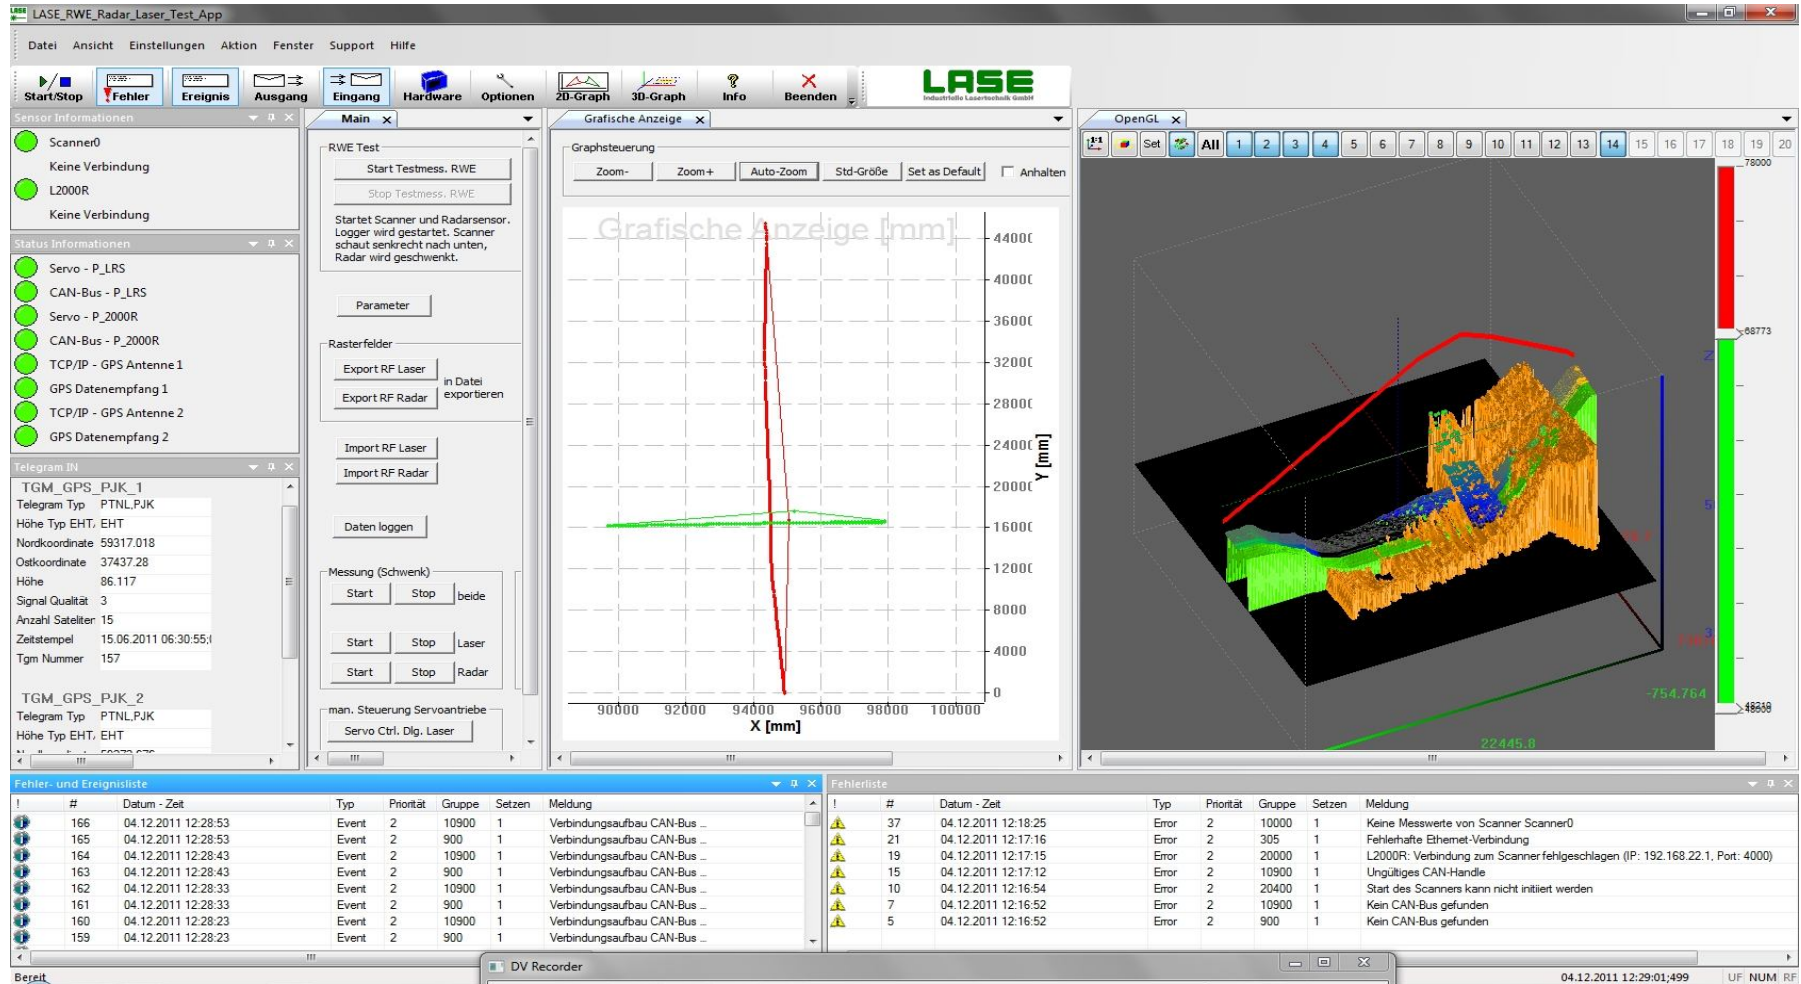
LASE_RWE_Radar_Laser_Test_App

Datei Ansicht Einstellungen Aktion Fenster Support Hilfe

Start/Stop Fehler Ereignis Ausgang Eingang Hardware Optionen 2D-Graph 3D-Graph Info Beenden

LASE Industrielle Lasertechnik GmbH

Sensor Informationen

Scanner0
Keine Verbindung
L2000R
Keine Verbindung

Status Informationen

Servo - P_LRS
CAN-Bus - P_LRS
Servo - P_2000R
CAN-Bus - P_2000R
TCP/IP - GPS Antenne 1
GPS Datenempfang 1
TCP/IP - GPS Antenne 2
GPS Datenempfang 2

Telegram IN

TGM_GPS_PJK_1

| | |
|---|---|
| Telegram Typ | PTNL,PJK |
| Höhe Typ EHT, | EHT |
| Nordkoordinate | 59317.018 |
| Ostkoordinate | 37437.28 |
| Höhe | 86.117 |
| Signal Qualität | 3 |
| Anzahl Sateliter | 15 |
| Zeitstempel | 15.06.2011 06:30:55;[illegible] |
| Tgm Nummer | 157 |

TGM_GPS_PJK_2

| | |
|---|---|
| Telegram Typ | PTNL,PJK |
| Höhe Typ EHT, | EHT |

Main

RWE Test
Start Testmess. RWE
Stop Testmess. RWE
Startet Scanner und Radarsensor. Logger wird gestartet. Scanner schaut senkrecht nach unten, Radar wird geschwenkt.

Parameter

Rasterfelder
Export RF Laser
Export RF Radar
in Datei exportieren

Import RF Laser
Import RF Radar

Daten loggen

Messung (Schwenk)
Start Stop beide
Start Stop Laser
Start Stop Radar

man. Steuerung Servoantriebe
Servo Ctrl. Dlg. Laser

Grafische Anzeige

Graphsteuerung
Zoom- Zoom+ Auto-Zoom Std-Größe Set as Default Anhalten

Grafische Anzeige [mm]

44000 40000 36000 32000 28000 24000 20000 16000 12000 8000 4000 0
Y [mm]
90000 92000 94000 96000 98000 100000
X [mm]

OpenGL

Set All 1 2 3 4 5 6 7 8 9 10 11 12 13 14 15 16 17 18 19 20

78000
68773
48210
-754.764
22445.8

Fehler- und Ereignisliste

| ! | # | Datum - Zeit | Typ | Priorität | Gruppe | Setzen | Meldung |
|---|---|---|---|---|---|---|---|
| | 166 | 04.12.2011 12:28:53 | Event | 2 | 10900 | 1 | Verbindungsaufbau CAN-Bus .. |
| | 165 | 04.12.2011 12:28:53 | Event | 2 | 900 | 1 | Verbindungsaufbau CAN-Bus .. |
| | 164 | 04.12.2011 12:28:43 | Event | 2 | 10900 | 1 | Verbindungsaufbau CAN-Bus .. |
| | 163 | 04.12.2011 12:28:43 | Event | 2 | 900 | 1 | Verbindungsaufbau CAN-Bus .. |
| | 162 | 04.12.2011 12:28:33 | Event | 2 | 10900 | 1 | Verbindungsaufbau CAN-Bus .. |
| | 161 | 04.12.2011 12:28:33 | Event | 2 | 900 | 1 | Verbindungsaufbau CAN-Bus .. |
| | 160 | 04.12.2011 12:28:23 | Event | 2 | 10900 | 1 | Verbindungsaufbau CAN-Bus .. |
| | 159 | 04.12.2011 12:28:23 | Event | 2 | 900 | 1 | Verbindungsaufbau CAN-Bus .. |

Fehlerliste

| ! | # | Datum - Zeit | Typ | Priorität | Gruppe | Setzen | Meldung |
|---|---|---|---|---|---|---|---|
| | 37 | 04.12.2011 12:18:25 | Error | 2 | 10000 | 1 | Keine Messwerte von Scanner Scanner0 |
| | 21 | 04.12.2011 12:17:16 | Error | 2 | 305 | 1 | Fehlerhafte Ethernet-Verbindung |
| | 19 | 04.12.2011 12:17:15 | Error | 2 | 20000 | 1 | L2000R: Verbindung zum Scanner fehlgeschlagen (IP: 192.168.22.1, Port: 4000) |
| | 15 | 04.12.2011 12:17:12 | Error | 2 | 10900 | 1 | Ungültiges CAN-Handle |
| | 10 | 04.12.2011 12:16:54 | Error | 2 | 20400 | 1 | Start des Scanners kann nicht initiiert werden |
| | 7 | 04.12.2011 12:16:52 | Error | 2 | 10900 | 1 | Kein CAN-Bus gefunden |
| | 5 | 04.12.2011 12:16:52 | Error | 2 | 900 | 1 | Kein CAN-Bus gefunden |

DV Recorder

Bereit 04.12.2011 12:29:01;499 UF NUM RF